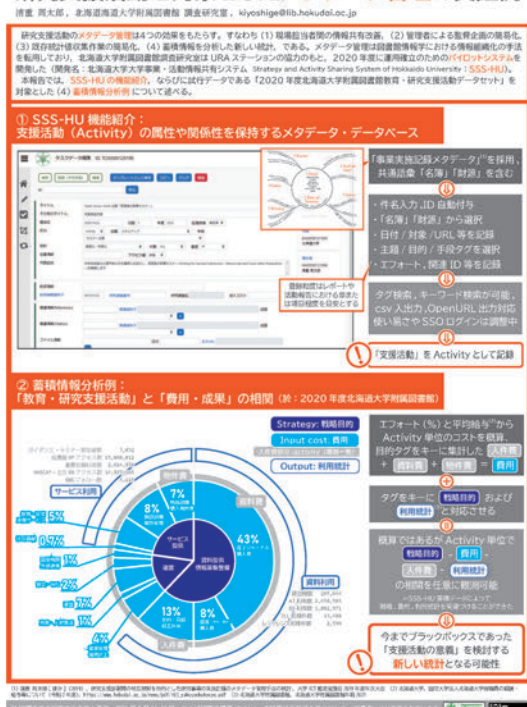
清重 周太郎，北海道大学附属図書館 調査研究室，kiyoshige@lib.hokudai.ac.jp

研究支援活動のメタデータ管理は4つの効果をもたらす。すなわち（1）現場担当者間の情報共有改善，（2）管理者による監督企画の簡易化，（3）既存統計値収集作業の簡易化，（4）蓄積情報を分析した新しい統計，である。メタデータ管理は図書館情報に持続可能な組織化の手法を転用しており，北海道大学図書館研究開発室はURAステーションの協力のもと，2020年度に運用検証のためのパイロットシステムを開発した（開発名：北海道大学事業・活動情報共有システム Strategy and Activity Sharing System of Hokkaido University：SSS-HU）。本報告では，SSS-HUの機能紹介，ならびに試行データである「2020年度北海道大学附属図書館教育・研究支援活動データセット」を対象とした（2）蓄積情報分析例について述べる。

① SSS-HU 機能紹介：
支援活動（Activity）の属性や関係性を保持するメタデータ・データベース

「事業実施記録メタデータ」(1)を採用，共通語彙「名簿」「財源」を含む

・件名入力 ,ID 自動付与
・「名簿」「財源」から選択
・日付／対象／URL 等を記録
・主題／目的／手段タグを選択
・エフォート，関連 ID 等を記録

登録内容はレポートや活動報告における意思決定や評価を想定する

タグ検索，キーワード検索が可能，csv 入出力，OpenURL 出力対応，使い易さや SSO ログインは調整中

「支援活動」を Activity として記録

② 蓄積情報分析例：
「教育・研究支援活動」と「費用・成果」の相関（於：2020年度北海道大学附属図書館）

Strategy: 戦略目的
Input cost: 費用
Output: 利用統計

エフォート（%）と平均給与(2)からActivity 単位のコストを概算，目的タグをキーに集計した 入件費 + 資料費 + 物件費 = 費用

タグをキーに 戦略目的 および 利用統計 と対応させる

概算ではあるが Activity 単位で 戦略目的・費用・人件費・利用統計 の相関を任意に観測可能

今までブラックボックスであった「支援活動の意義」を検討する 新しい統計となる可能性

サービス利用
物件費
資料費
資料利用
人件費
運営
サービス提供
資料収集・情報基盤整備
43%
13%
8%
8%
7%
5%
0.7%
2%
3%
4%
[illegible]

(1) 清重 周太郎［ほか］（2019）．研究支援活動等の包括的記録を目的とした…［illegible］